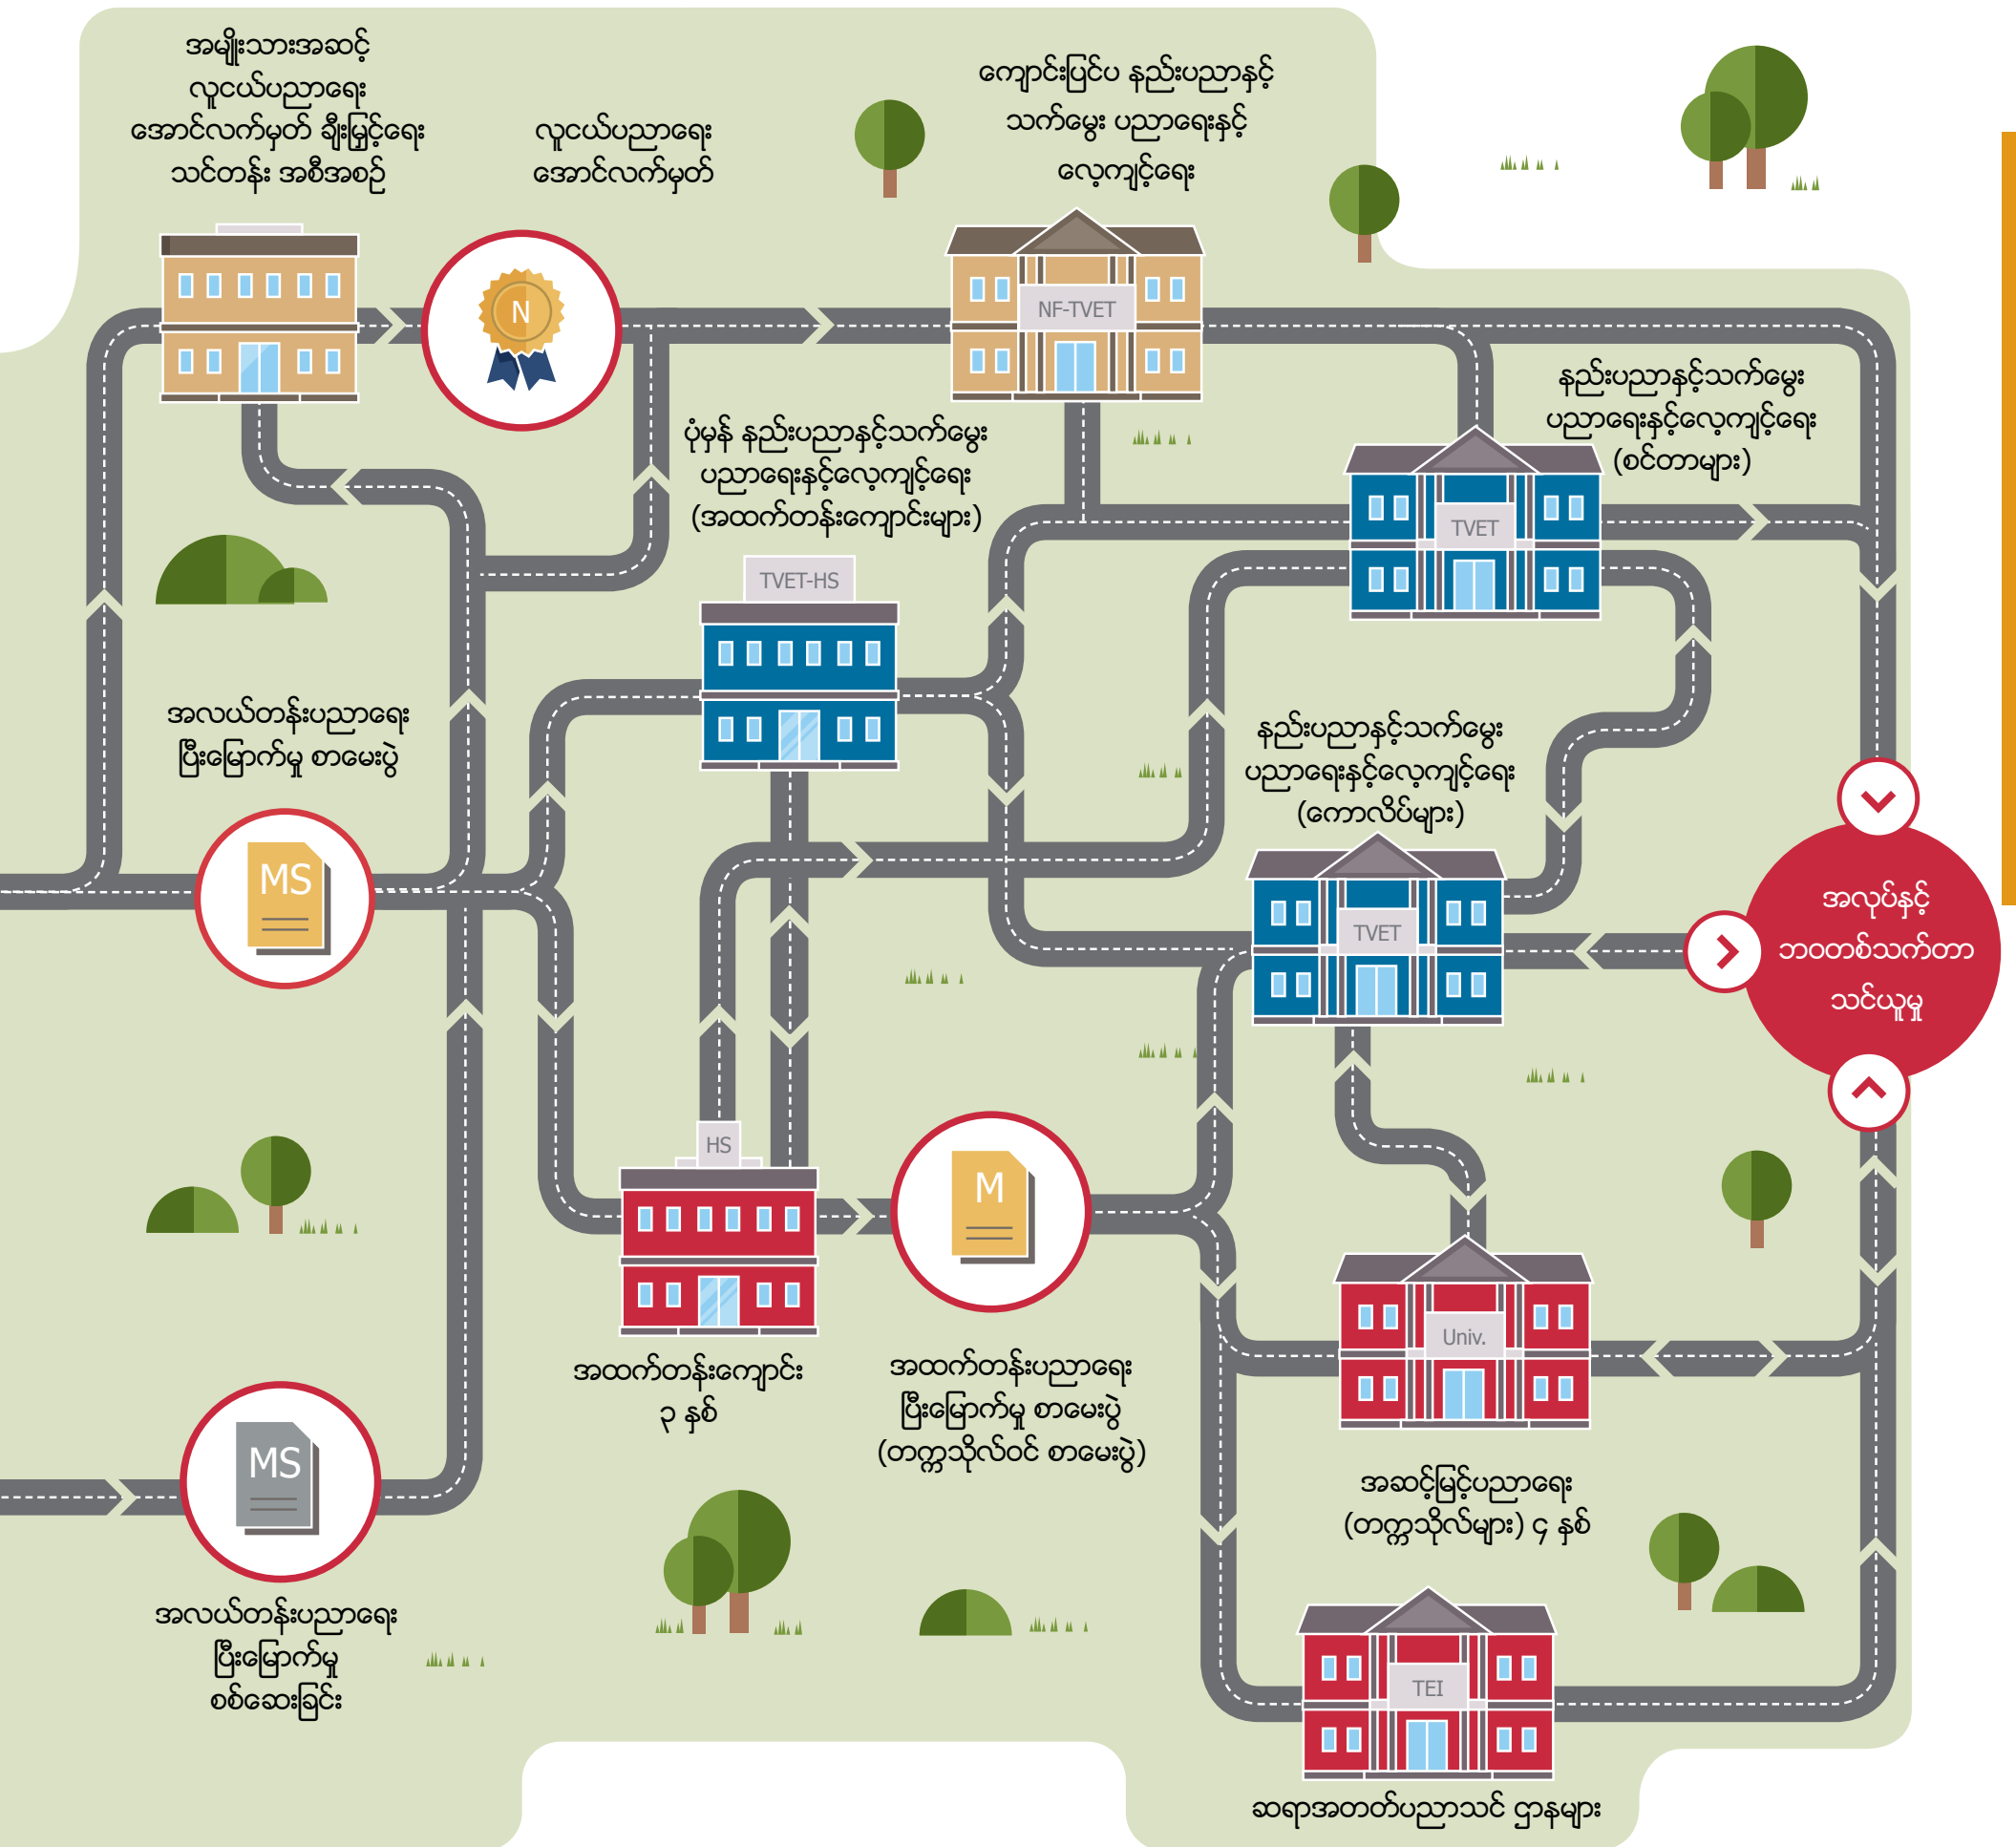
အမျိုးသားအဆင့် လုပ်ငန်းကျွမ်းကျင်မှုအောင်လက်မှတ် ချီးမြှင့်ရေး သင်တန်း အစီအစဉ်

လုပ်ငန်းကျွမ်းကျင်မှုအောင်လက်မှတ်

N

ကျောင်းပြင်ပ နည်းပညာနှင့် သက်မွေး ပညာရေးနှင့် လေ့ကျင့်ရေး

NF-TVET

ပုံမှန် နည်းပညာနှင့်သက်မွေး ပညာရေးနှင့်လေ့ကျင့်ရေး (အထက်တန်းကျောင်းများ)

နည်းပညာနှင့်သက်မွေး ပညာရေးနှင့်လေ့ကျင့်ရေး (စင်တာများ)

TVET

TVET-HS

အလယ်တန်းပညာရေး ပြီးမြောက်မှု စာမေးပွဲ

MS

နည်းပညာနှင့်သက်မွေး ပညာရေးနှင့်လေ့ကျင့်ရေး (ကောလိပ်များ)

TVET

အလုပ်နှင့် ဘဝတစ်သက်တာ သင်ယူမှု

HS

M

Univ.

MS

အထက်တန်းကျောင်း ၃ နှစ်

အထက်တန်းပညာရေး ပြီးမြောက်မှု စာမေးပွဲ (တက္ကသိုလ်ဝင် စာမေးပွဲ)

အဆင့်မြင့်ပညာရေး (တက္ကသိုလ်များ) ၄ နှစ်

အလယ်တန်းပညာရေး ပြီးမြောက်မှု စစ်ဆေးခြင်း

TEI

ဆရာအတတ်ပညာသင် ဌာနများ